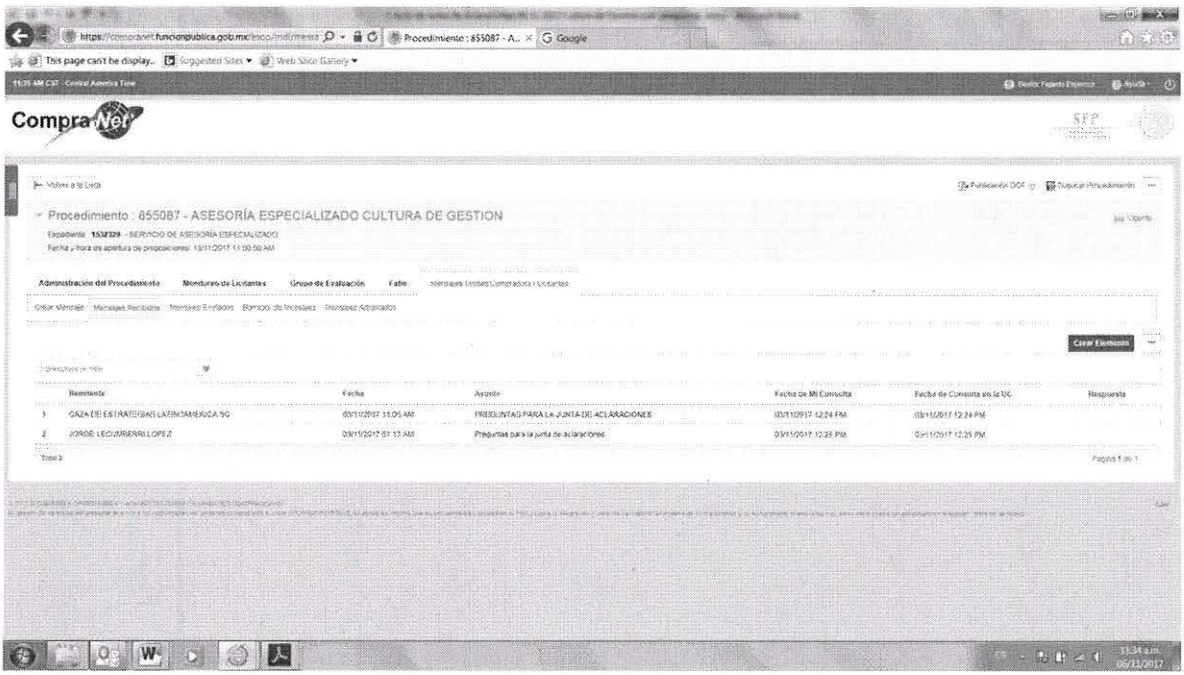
https://compranet.funcionpublica.gob.mx/esop/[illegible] Procedimiento : 855087 - A... × G Google

This page can't be display... Suggested Sites ▾ Web Slice Gallery ▾

11:35 AM CST · Central America Time

CompraNet

SFP

Volver a la Lista

Publicación DOF Duplicar Procedimiento

Procedimiento : 855087 - ASESORÍA ESPECIALIZADO CULTURA DE GESTION

Expediente: 1532329 - SERVICIO DE ASESORÍA ESPECIALIZADO

Fecha y hora de apertura de proposiciones: 13/11/2017 11:00:00 AM

Administración del Procedimiento Monitoreo de Licitantes Grupo de Evaluación Fallo Mensajes Unidad Compradora / Licitantes

Crear Mensaje Mensajes Recibidos Mensajes Enviados Borrador de Mensajes Mensajes Archivados

Crear Elemento

| | Remitente | Fecha | Asunto | Fecha de Mi Consulta | Fecha de Consulta en la UC | Respuesta |
|---|---|---|---|---|---|---|
| 1 | GAZA DE ESTRATEGIAS LATINOAMERICA SC | 03/11/2017 11:05 AM | PREGUNTAS PARA LA JUNTA DE ACLARACIONES | 03/11/2017 12:24 PM | 03/11/2017 12:24 PM | |
| 2 | JORGE LEGUIBERRI LOPEZ | 03/11/2017 01:13 AM | Preguntas para la junta de aclaraciones | 03/11/2017 12:25 PM | 03/11/2017 12:25 PM | |

Total 2

Página 1 de 1

11:34 a.m.
06/11/2017